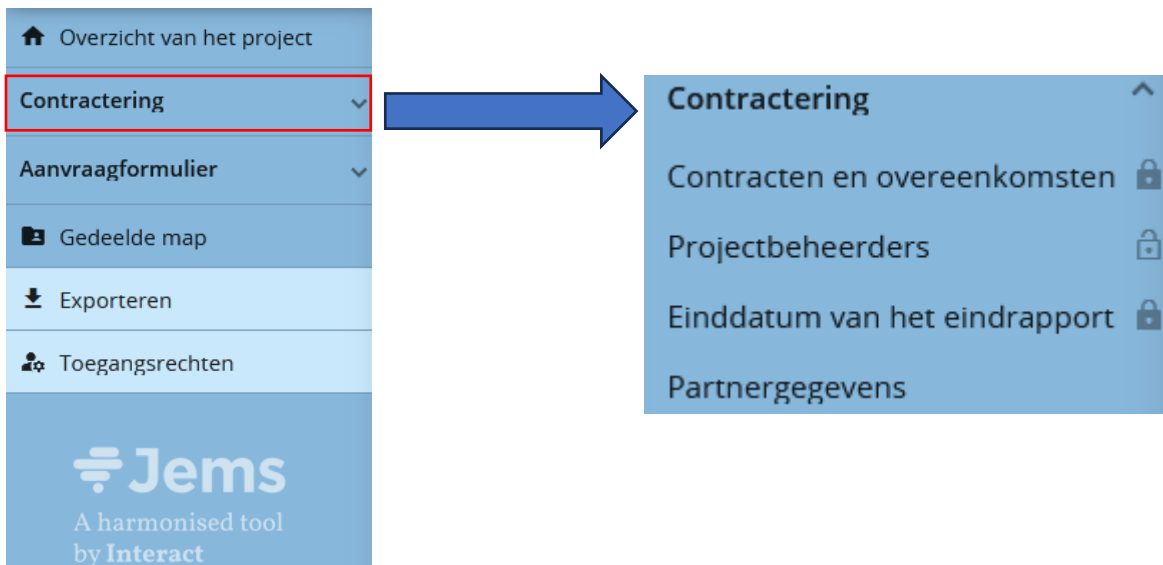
Overzicht van het project

Contractering

Aanvraagformulier

Gedeelde map

Exporteren

Toegangsrechten

Jems
A harmonised tool by Interact

Contractering

Contracten en overeenkomsten

Projectbeheerders

Einddatum van het eindrapport

Partnergegevens